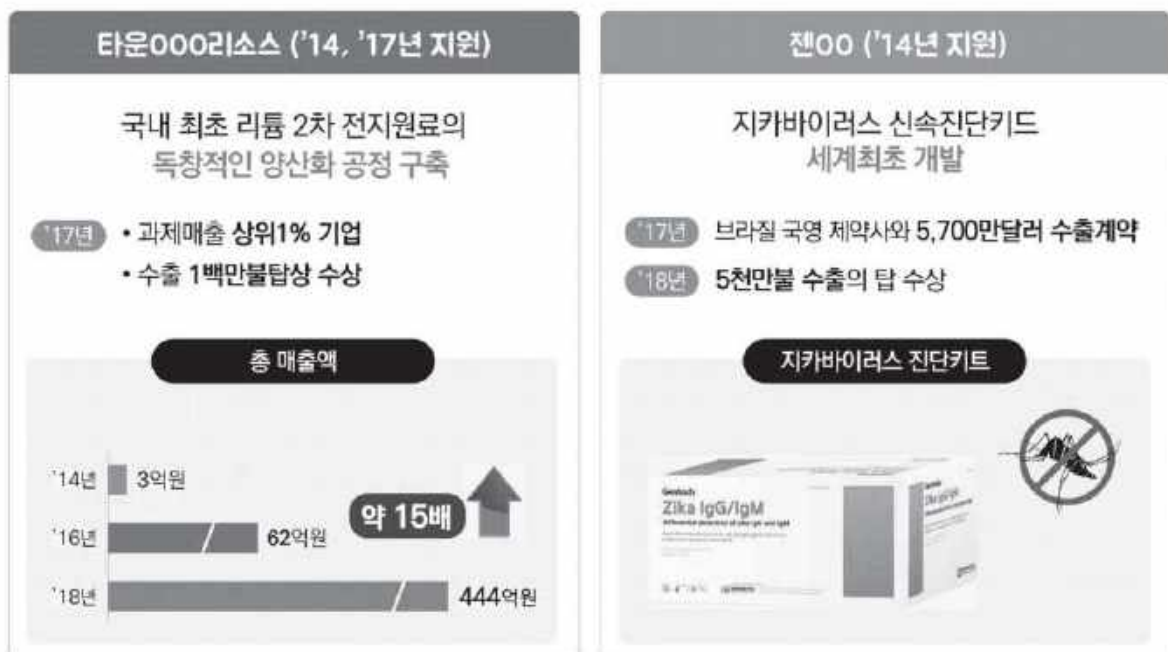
타운000리소스 ('14, '17년 지원)

국내 최초 리튬 2차 전지원료의
독창적인 양산화 공정 구축

'17년 • 과제매출 상위1% 기업
• 수출 1백만불탑상 수상

총 매출액

'14년 3억원
'16년 62억원
'18년 444억원
약 15배

젠00 ('14년 지원)

지카바이러스 신속진단키드
세계최초 개발

'17년 브라질 국영 제약사와 5,700만달러 수출계약
'18년 5천만불 수출의 탑 수상

지카바이러스 진단키트

Zika IgG/IgM